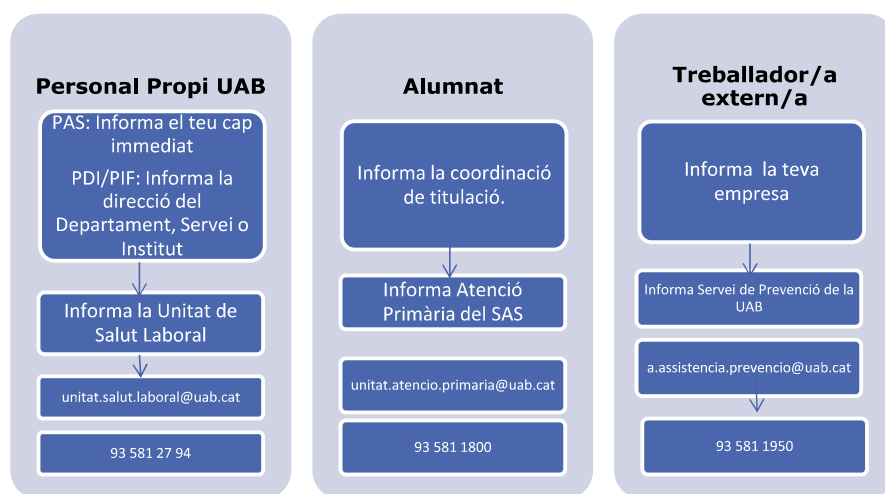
Personal Propi UAB

PAS: Informa el teu cap immediat

PDI/PIF: Informa la direcció del Departament, Servei o Institut

Informa la Unitat de Salut Laboral

unitat.salut.laboral@uab.cat

93 581 27 94

Alumnat

Informa la coordinació de titulació.

Informa Atenció Primària del SAS

unitat.atencio.primaria@uab.cat

93 581 1800

Treballador/a extern/a

Informa la teva empresa

Informa Servei de Prevenció de la UAB

a.assistencia.prevencio@uab.cat

93 581 1950